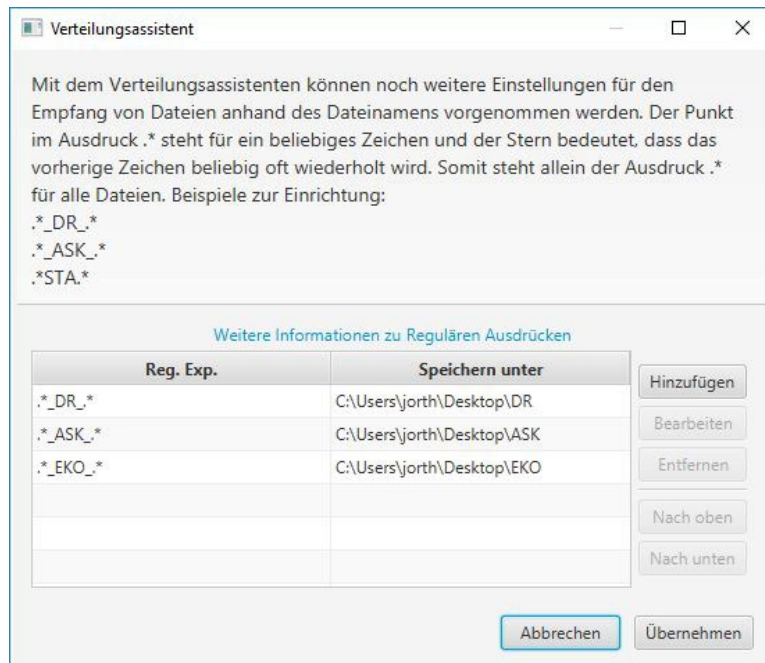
Verteilungsassistent

Mit dem Verteilungsassistenten können noch weitere Einstellungen für den Empfang von Dateien anhand des Dateinamens vorgenommen werden. Der Punkt im Ausdruck .* steht für ein beliebiges Zeichen und der Stern bedeutet, dass das vorherige Zeichen beliebig oft wiederholt wird. Somit steht allein der Ausdruck .* für alle Dateien. Beispiele zur Einrichtung:
.*_DR_.*
.*_ASK_.*
.*STA.*

Weitere Informationen zu Regulären Ausdrücken

| Reg. Exp. | Speichern unter |
|---|---|
| .*_DR_.* | C:\Users\jorth\Desktop\DR |
| .*_ASK_.* | C:\Users\jorth\Desktop\ASK |
| .*_EKO_.* | C:\Users\jorth\Desktop\EKO |
| | |
| | |
| | |

Hinzufügen
Bearbeiten
Entfernen
Nach oben
Nach unten

Abbrechen
Übernehmen